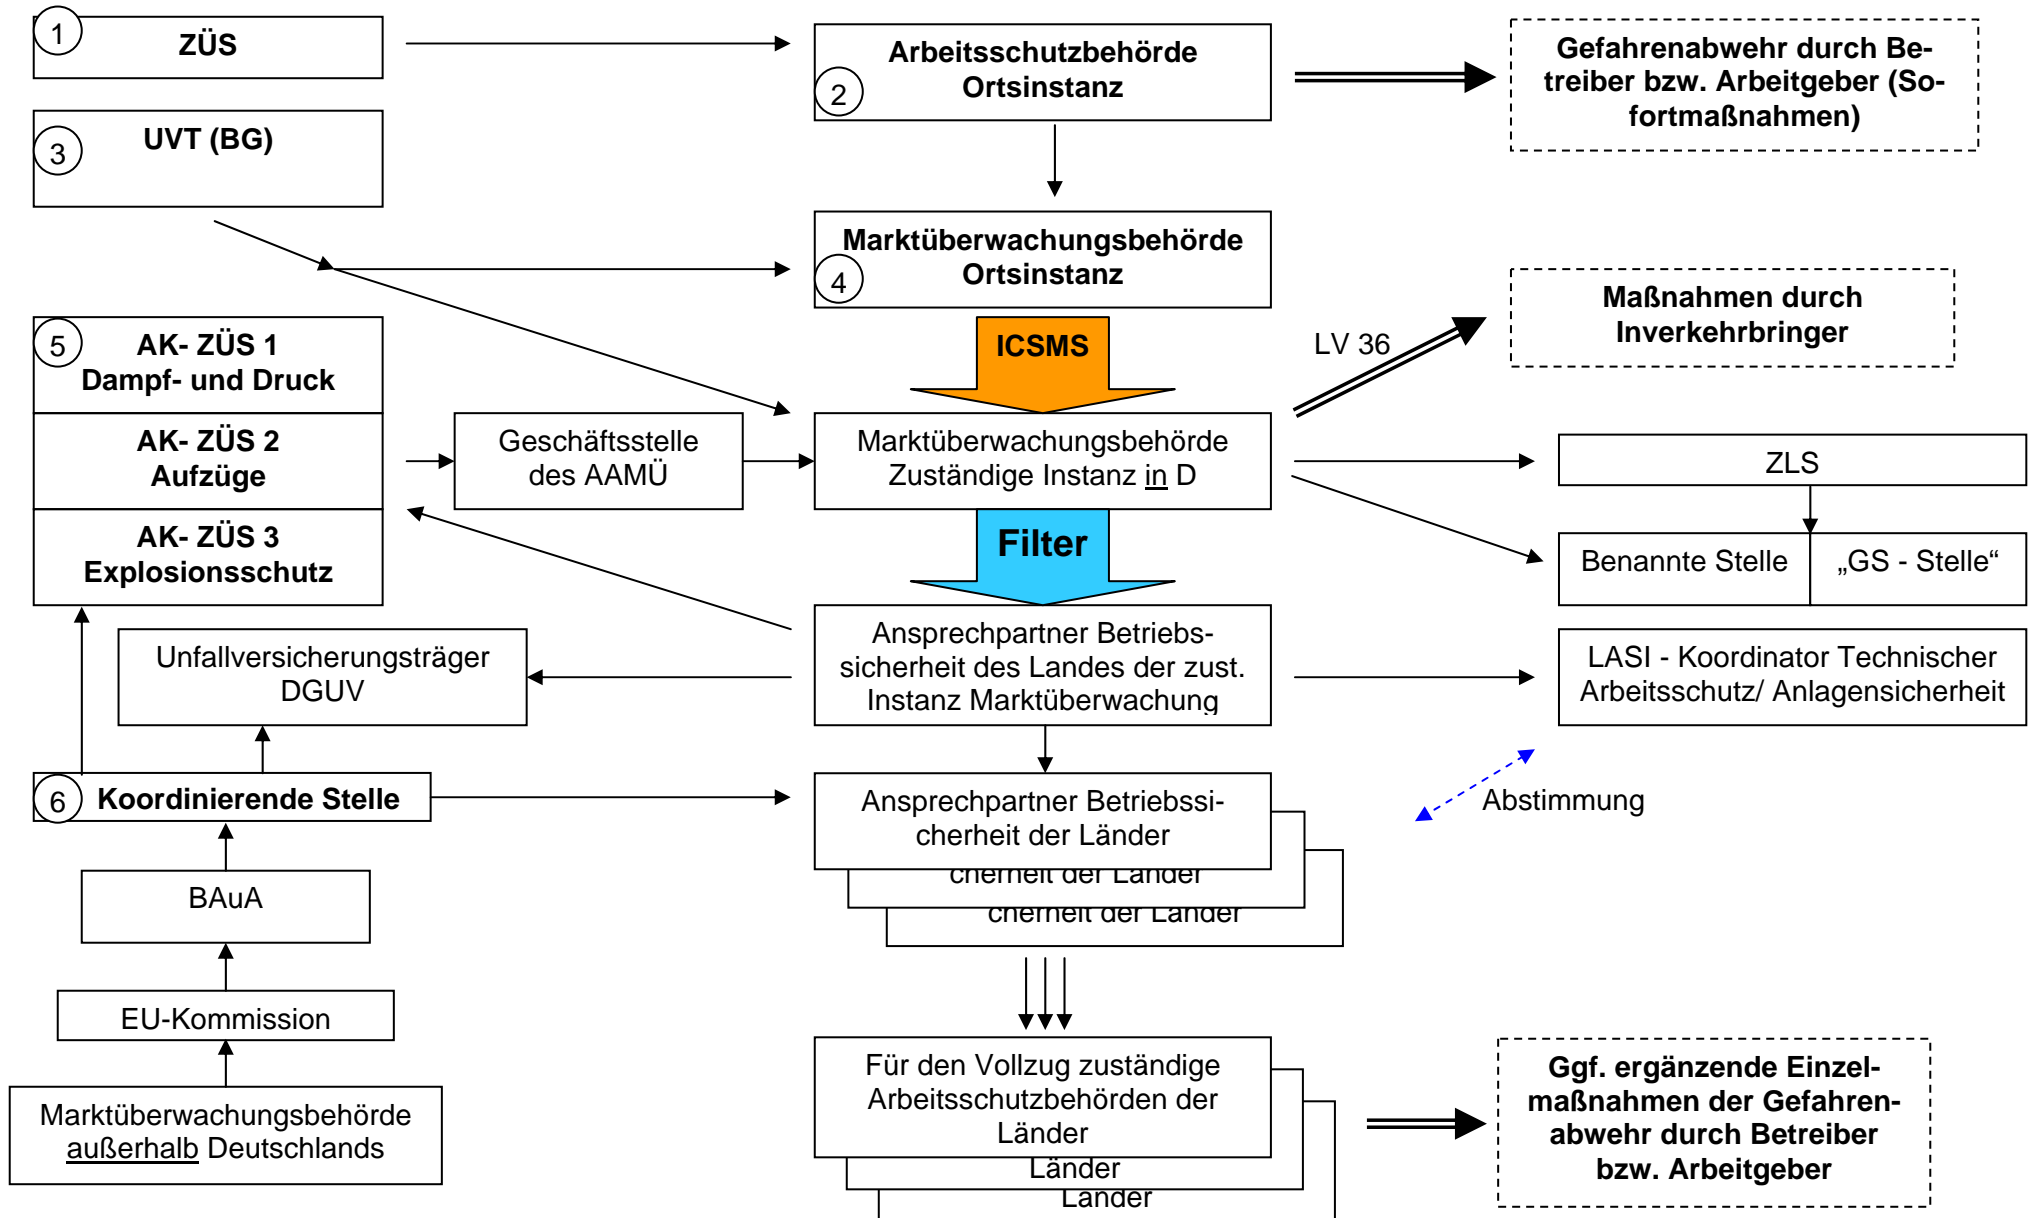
1
ZÜS

Arbeitsschutzbehörde Ortsinstanz
2

Gefahrenabwehr durch Betreiber bzw. Arbeitgeber (Sofortmaßnahmen)

3
UVT (BG)

Marktüberwachungsbehörde Ortsinstanz
4

ICSMS

LV 36

Maßnahmen durch Inverkehrbringer

5
AK- ZÜS 1 Dampf- und Druck

AK- ZÜS 2 Aufzüge

AK- ZÜS 3 Explosionsschutz

Geschäftsstelle des AAMÜ

Marktüberwachungsbehörde Zuständige Instanz in D

ZLS

Filter

Benannte Stelle

„GS - Stelle“

Ansprechpartner Betriebssicherheit des Landes der zust. Instanz Marktüberwachung

Unfallversicherungsträger DGUV

LASI - Koordinator Technischer Arbeitsschutz/ Anlagensicherheit

6
Koordinierende Stelle

Ansprechpartner Betriebssicherheit der Länder

cherheit der Länder

cherheit der Länder

Abstimmung

BAuA

EU-Kommission

Marktüberwachungsbehörde außerhalb Deutschlands

Für den Vollzug zuständige Arbeitsschutzbehörden der Länder

Länder

Länder

Ggf. ergänzende Einzelmaßnahmen der Gefahrenabwehr durch Betreiber bzw. Arbeitgeber